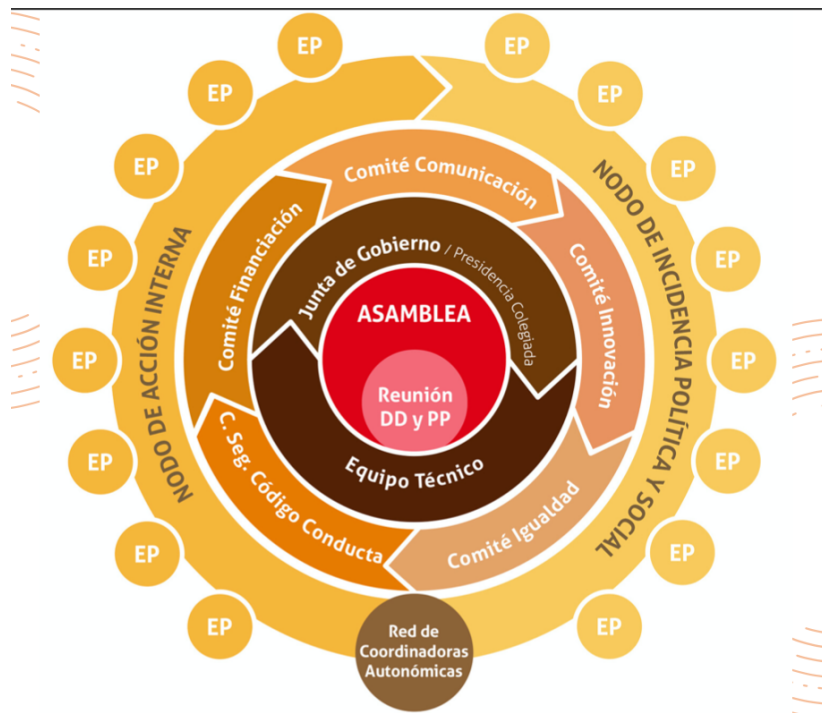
ASAMBLEA

Reunión DD y PP

Junta de Gobierno / Presidencia Colegiada

Equipo Técnico

Comité Comunicación

Comité Innovación

Comité Igualdad

C. Seg. Código Conducta

Comité Financiación

NODO DE ACCIÓN INTERNA

NODO DE INCIDENCIA POLÍTICA Y SOCIAL

Red de Coordinadoras Autonómicas

EP EP EP EP EP EP EP EP EP EP EP EP EP EP EP EP EP EP EP EP